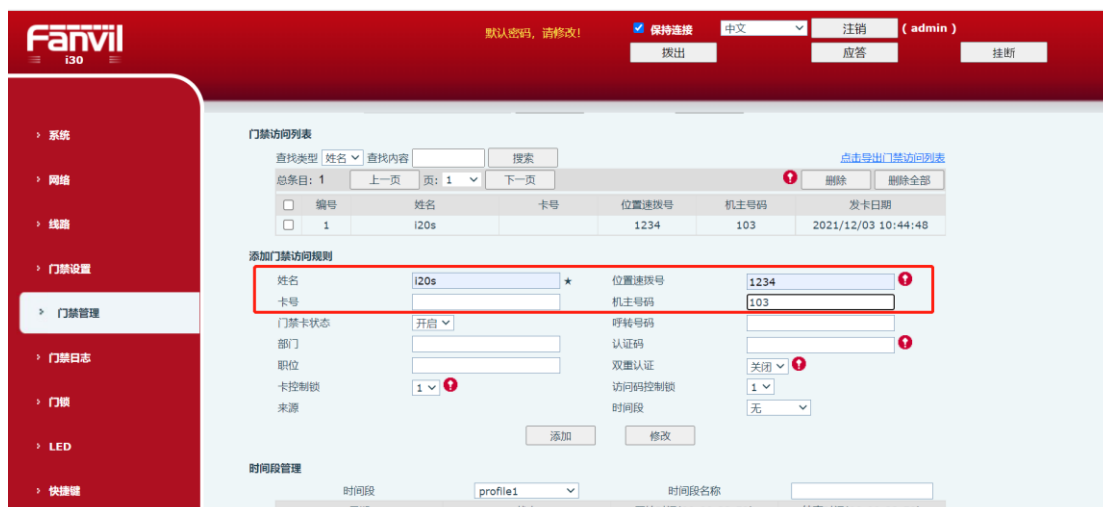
Fanvil
i30

默认密码，请修改!
保持连接
中文
注销
( admin )
拨出
应答
挂断

系统
网络
线路
门禁设置
门禁管理
门禁日志
门锁
LED
快捷键

门禁访问列表
查找类型 姓名 查找内容 搜索
点击导出门禁访问列表
总条目: 1 上一页 页: 1 下一页
删除 删除全部

| | 编号 | 姓名 | 卡号 | 位置速拨号 | 机主号码 | 发卡日期 |
|---|---|---|---|---|---|---|
| ☐ | 1 | i20s | | 1234 | 103 | 2021/12/03 10:44:48 |

添加门禁访问规则
姓名 i20s ★
位置速拨号 1234
卡号
机主号码 103
门禁卡状态 开启
呼转号码
部门
认证码
职位
双重认证 关闭
卡控制锁 1
访问码控制锁 1
来源
时间段 无
添加 修改

时间段管理
时间段 profile1
时间段名称